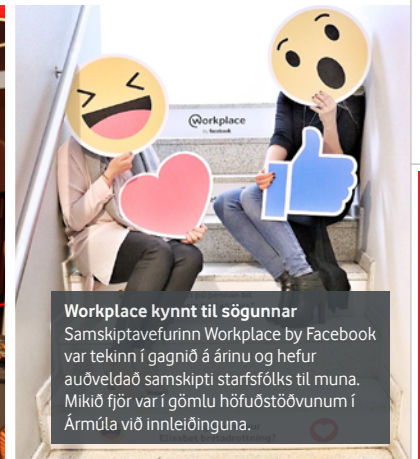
Workplace
by facebook

Workplace kynnt til sögunnar
Samskiptavefurinn Workplace by Facebook var tekinn í gagnið á árinu og hefur auðveldað samskipti starfsfólks til muna. Mikið fjör var í gömlu höfuðstöðvunum í Ármúla við innleiðinguna.